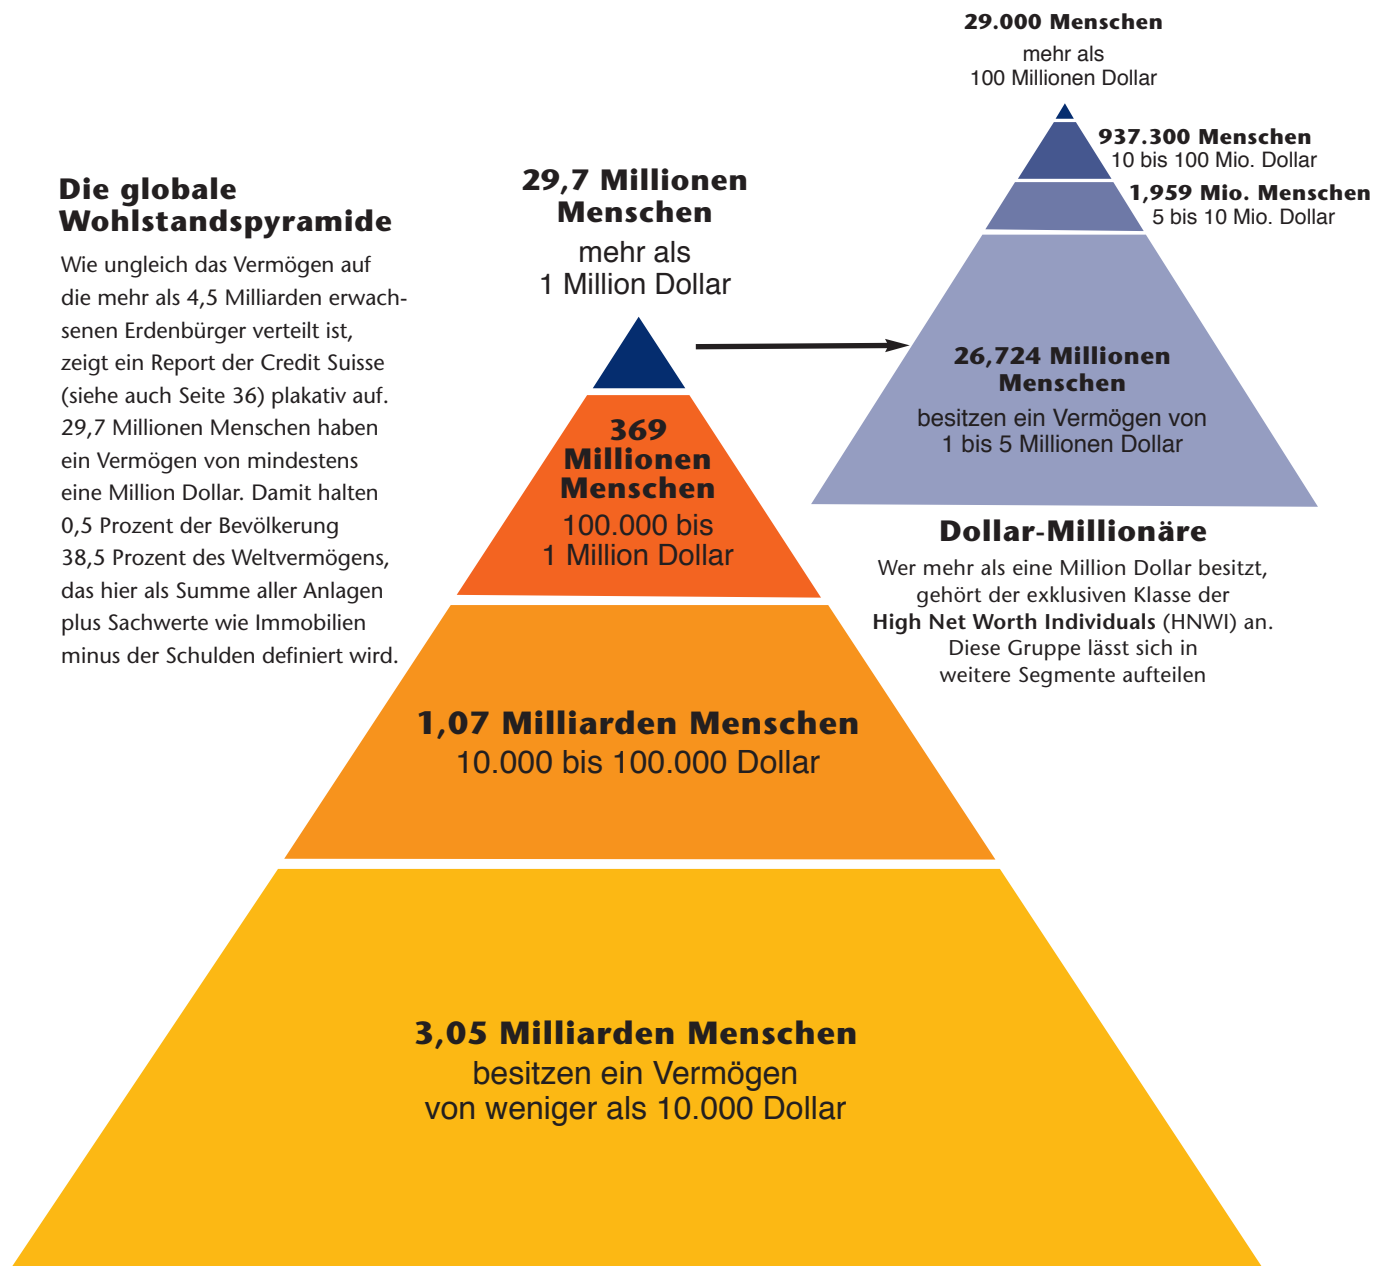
Die globale Wohlstandspyramide

Wie ungleich das Vermögen auf die mehr als 4,5 Milliarden erwachsenen Erdenbürger verteilt ist, zeigt ein Report der Credit Suisse (siehe auch Seite 36) plakativ auf. 29,7 Millionen Menschen haben ein Vermögen von mindestens eine Million Dollar. Damit halten 0,5 Prozent der Bevölkerung 38,5 Prozent des Weltvermögens, das hier als Summe aller Anlagen plus Sachwerte wie Immobilien minus der Schulden definiert wird.

29,7 Millionen Menschen
mehr als
1 Million Dollar

369 Millionen Menschen
100.000 bis
1 Million Dollar

1,07 Milliarden Menschen
10.000 bis 100.000 Dollar

3,05 Milliarden Menschen
besitzen ein Vermögen
von weniger als 10.000 Dollar

29.000 Menschen
mehr als
100 Millionen Dollar

937.300 Menschen
10 bis 100 Mio. Dollar

1,959 Mio. Menschen
5 bis 10 Mio. Dollar

26,724 Millionen Menschen
besitzen ein Vermögen von
1 bis 5 Millionen Dollar

Dollar-Millionäre

Wer mehr als eine Million Dollar besitzt, gehört der exklusiven Klasse der High Net Worth Individuals (HNWI) an. Diese Gruppe lässt sich in weitere Segmente aufteilen